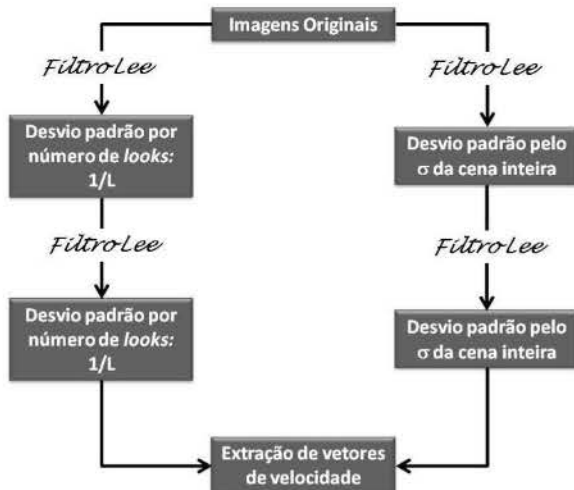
Imagens Originais

FiltroLee

Desvio padrão por número de *looks:* 1/L

FiltroLee

Desvio padrão por número de *looks:* 1/L

FiltroLee

Desvio padrão pelo $\sigma$ da cena inteira

FiltroLee

Desvio padrão pelo $\sigma$ da cena inteira

Extração de vetores de velocidade